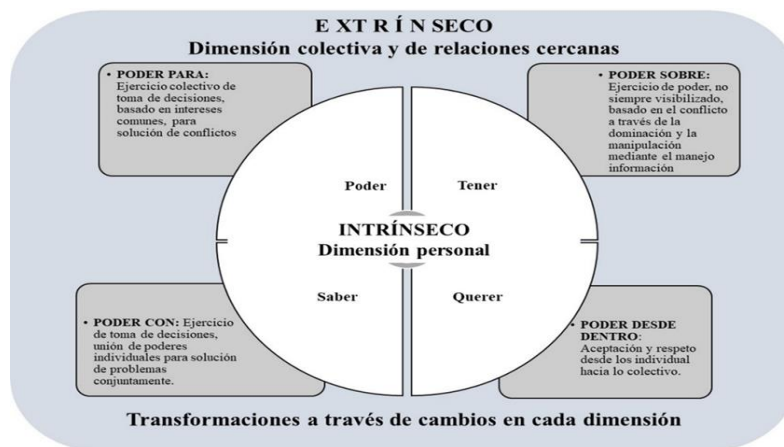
E XT R Í N SECO
Dimensión colectiva y de relaciones cercanas

• PODER PARA: Ejercicio colectivo de toma de decisiones, basado en intereses comunes, para solución de conflictos

• PODER SOBRE: Ejercicio de poder, no siempre visibilizado, basado en el conflicto a través de la dominación y la manipulación mediante el manejo información

Poder

Tener

INTRÍNSECO
Dimensión personal

Saber

Querer

• PODER CON: Ejercicio de toma de decisiones, unión de poderes individuales para solución de problemas conjuntamente.

• PODER DESDE DENTRO: Aceptación y respeto desde los individual hacia lo colectivo.

Transformaciones a través de cambios en cada dimensión